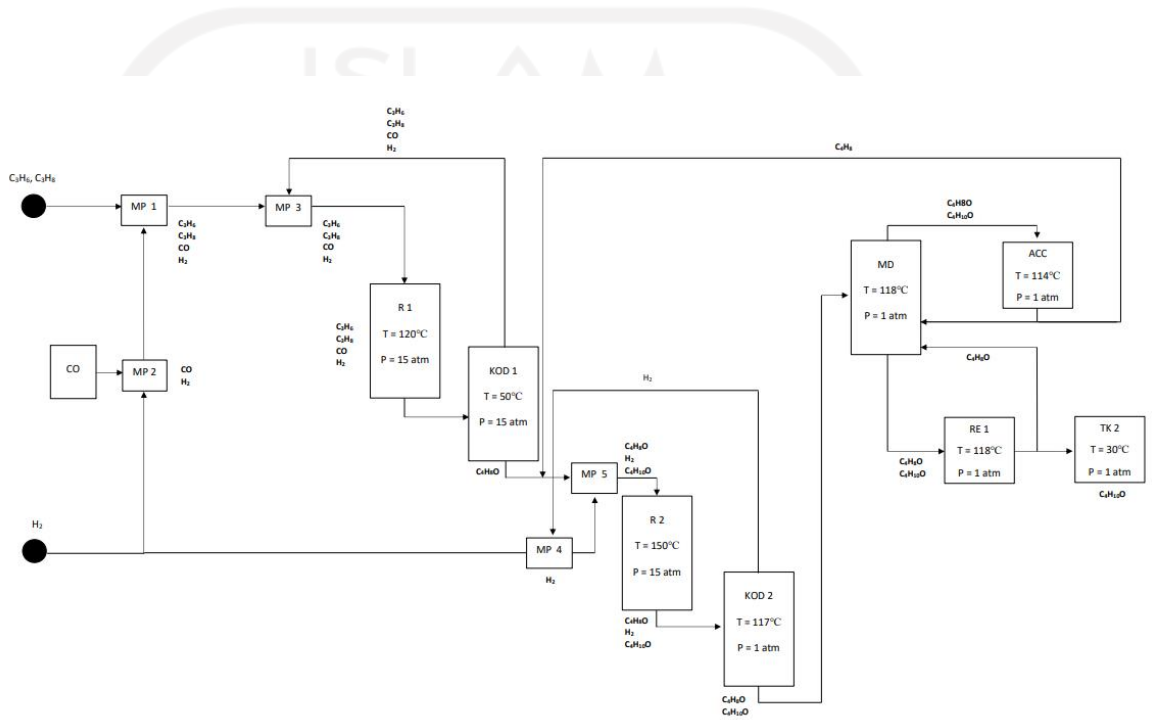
$C_3H_6$
$C_3H_8$
CO
$H_2$

$C_4H_8$

$C_3H_6$, $C_3H_8$

MP 1

MP 3

$C_3H_6$
$C_3H_8$
CO
$H_2$

$C_3H_6$
$C_3H_8$
CO
$H_2$

C4H8O
$C_4H_{10}O$

ACC
T = 114°C
P = 1 atm

MD
T = 118°C
P = 1 atm

R 1
T = 120°C
P = 15 atm

$C_3H_6$
$C_3H_8$
CO
$H_2$

CO

MP 2

CO
$H_2$

KOD 1
T = 50°C
P = 15 atm

$H_2$

$C_4H_8O$

RE 1
T = 118°C
P = 1 atm

TK 2
T = 30°C
P = 1 atm

$C_4H_8O$
$C_4H_{10}O$

$C_4H_{10}O$

$C_4H_8O$
$H_2$
$C_4H_{10}O$

$C_4H_8O$

MP 5

R 2
T = 150°C
P = 15 atm

$H_2$

MP 4

$H_2$

KOD 2
T = 117°C
P = 1 atm

$C_4H_8O$
$H_2$
$C_4H_{10}O$

$C_4H_8O$
$C_4H_{10}O$